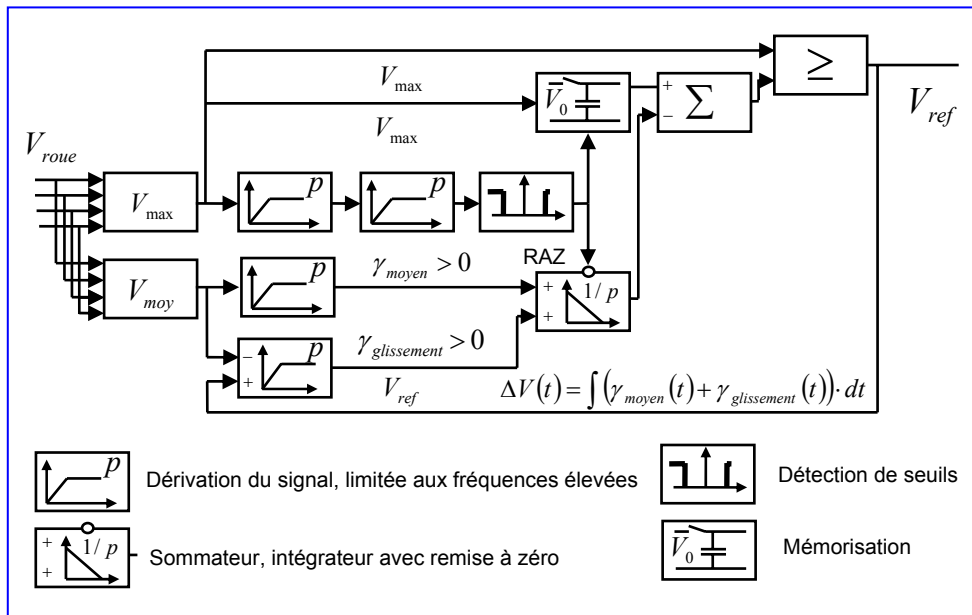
$V_{roue}$

$V_{max}$

$V_{max}$

$V_{max}$

$\overline{V}_0$

+
−
$\sum$

$\geq$

$V_{ref}$

$p$

$p$

$V_{moy}$

$p$

$\gamma_{moyen} > 0$

RAZ

+
+
$1/p$

−
+
$p$

$\gamma_{glissement} > 0$

$V_{ref}$

$\Delta V(t) = \int \left(\gamma_{moyen}(t) + \gamma_{glissement}(t)\right) \cdot dt$

$p$ Dérivation du signal, limitée aux fréquences élevées

Détection de seuils

+
+
$1/p$
Sommateur, intégrateur avec remise à zéro

$\overline{V}_0$ Mémorisation